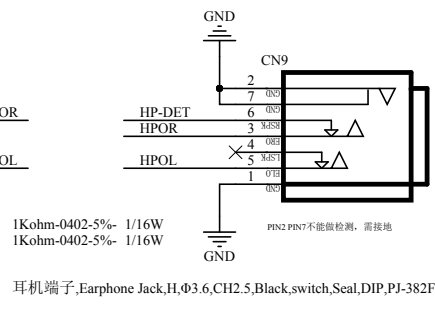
GND
CN9
2
7
GND
OR
HP-DET
6
GND
HPOR
3
RSPK
4
ERO
OL
HPOL
5
LSPK
1
ELO
GND
1Kohm-0402-5%- 1/16W
1Kohm-0402-5%- 1/16W
GND
PIN2 PIN7不能做检测，需接地

耳机端子,Earphone Jack,H,Φ3.6,CH2.5,Black,switch,Seal,DIP,PJ-382F